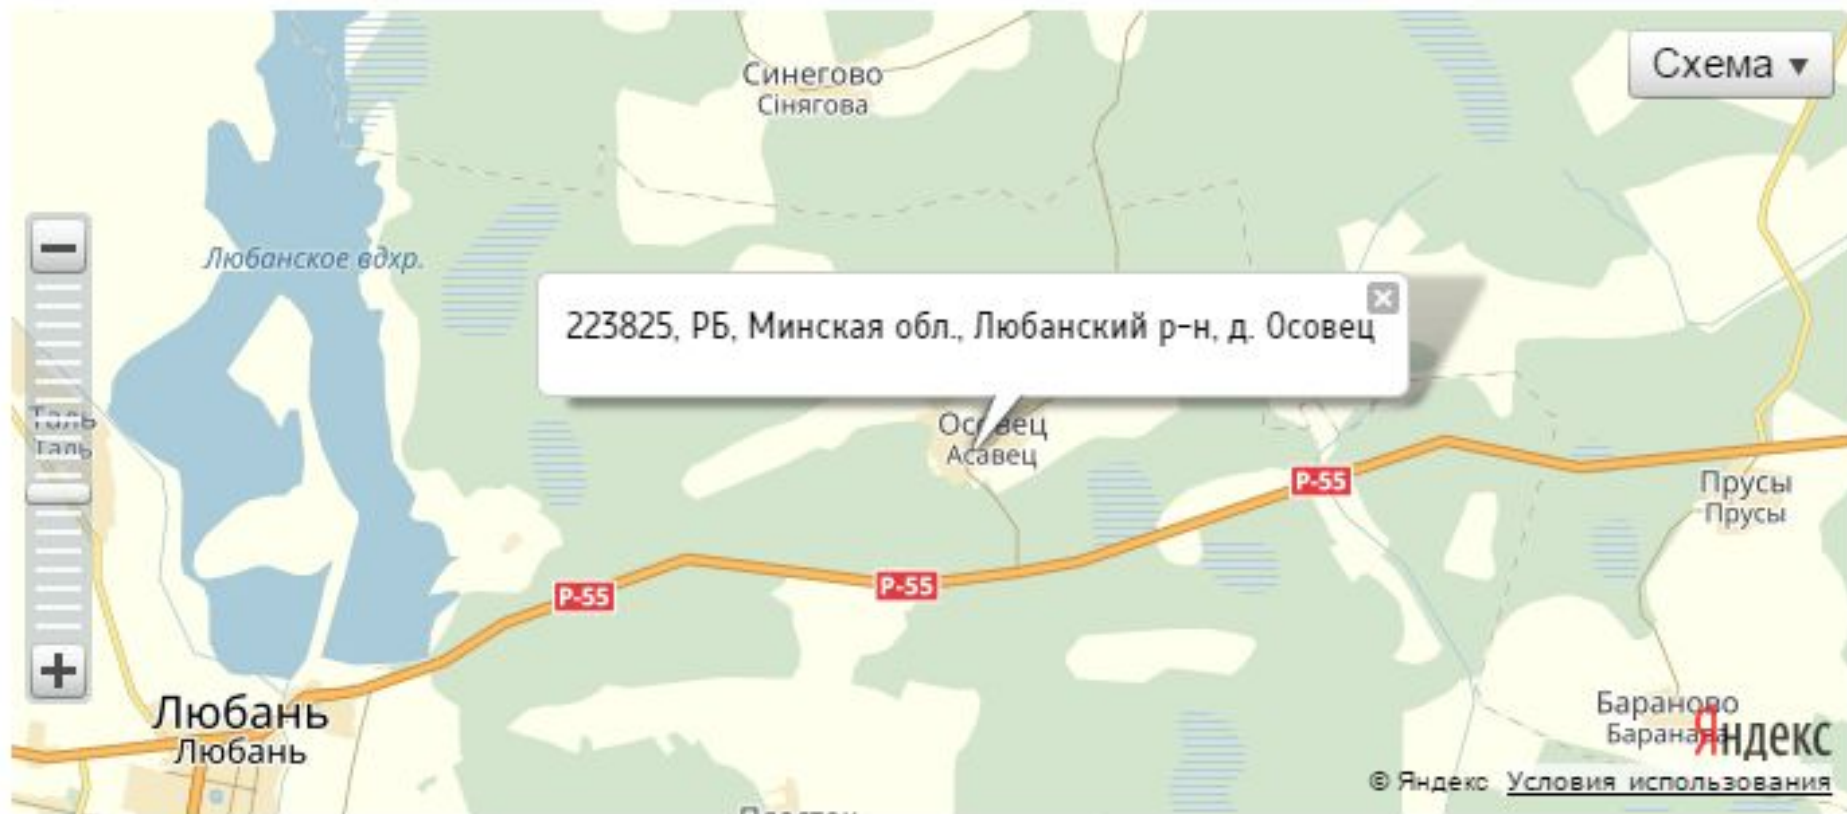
Схема ▾

Синегово
Сінягова

Любанское вдхр.

223825, РБ, Минская обл., Любанский р-н, д. Осовец

Таль
Таль

Осовец
Асавец

Р-55

Р-55

Р-55

Прусы
Прусы

Любань
Любань

Бараново
Баранава

Яндекс

© Яндекс Условия использования